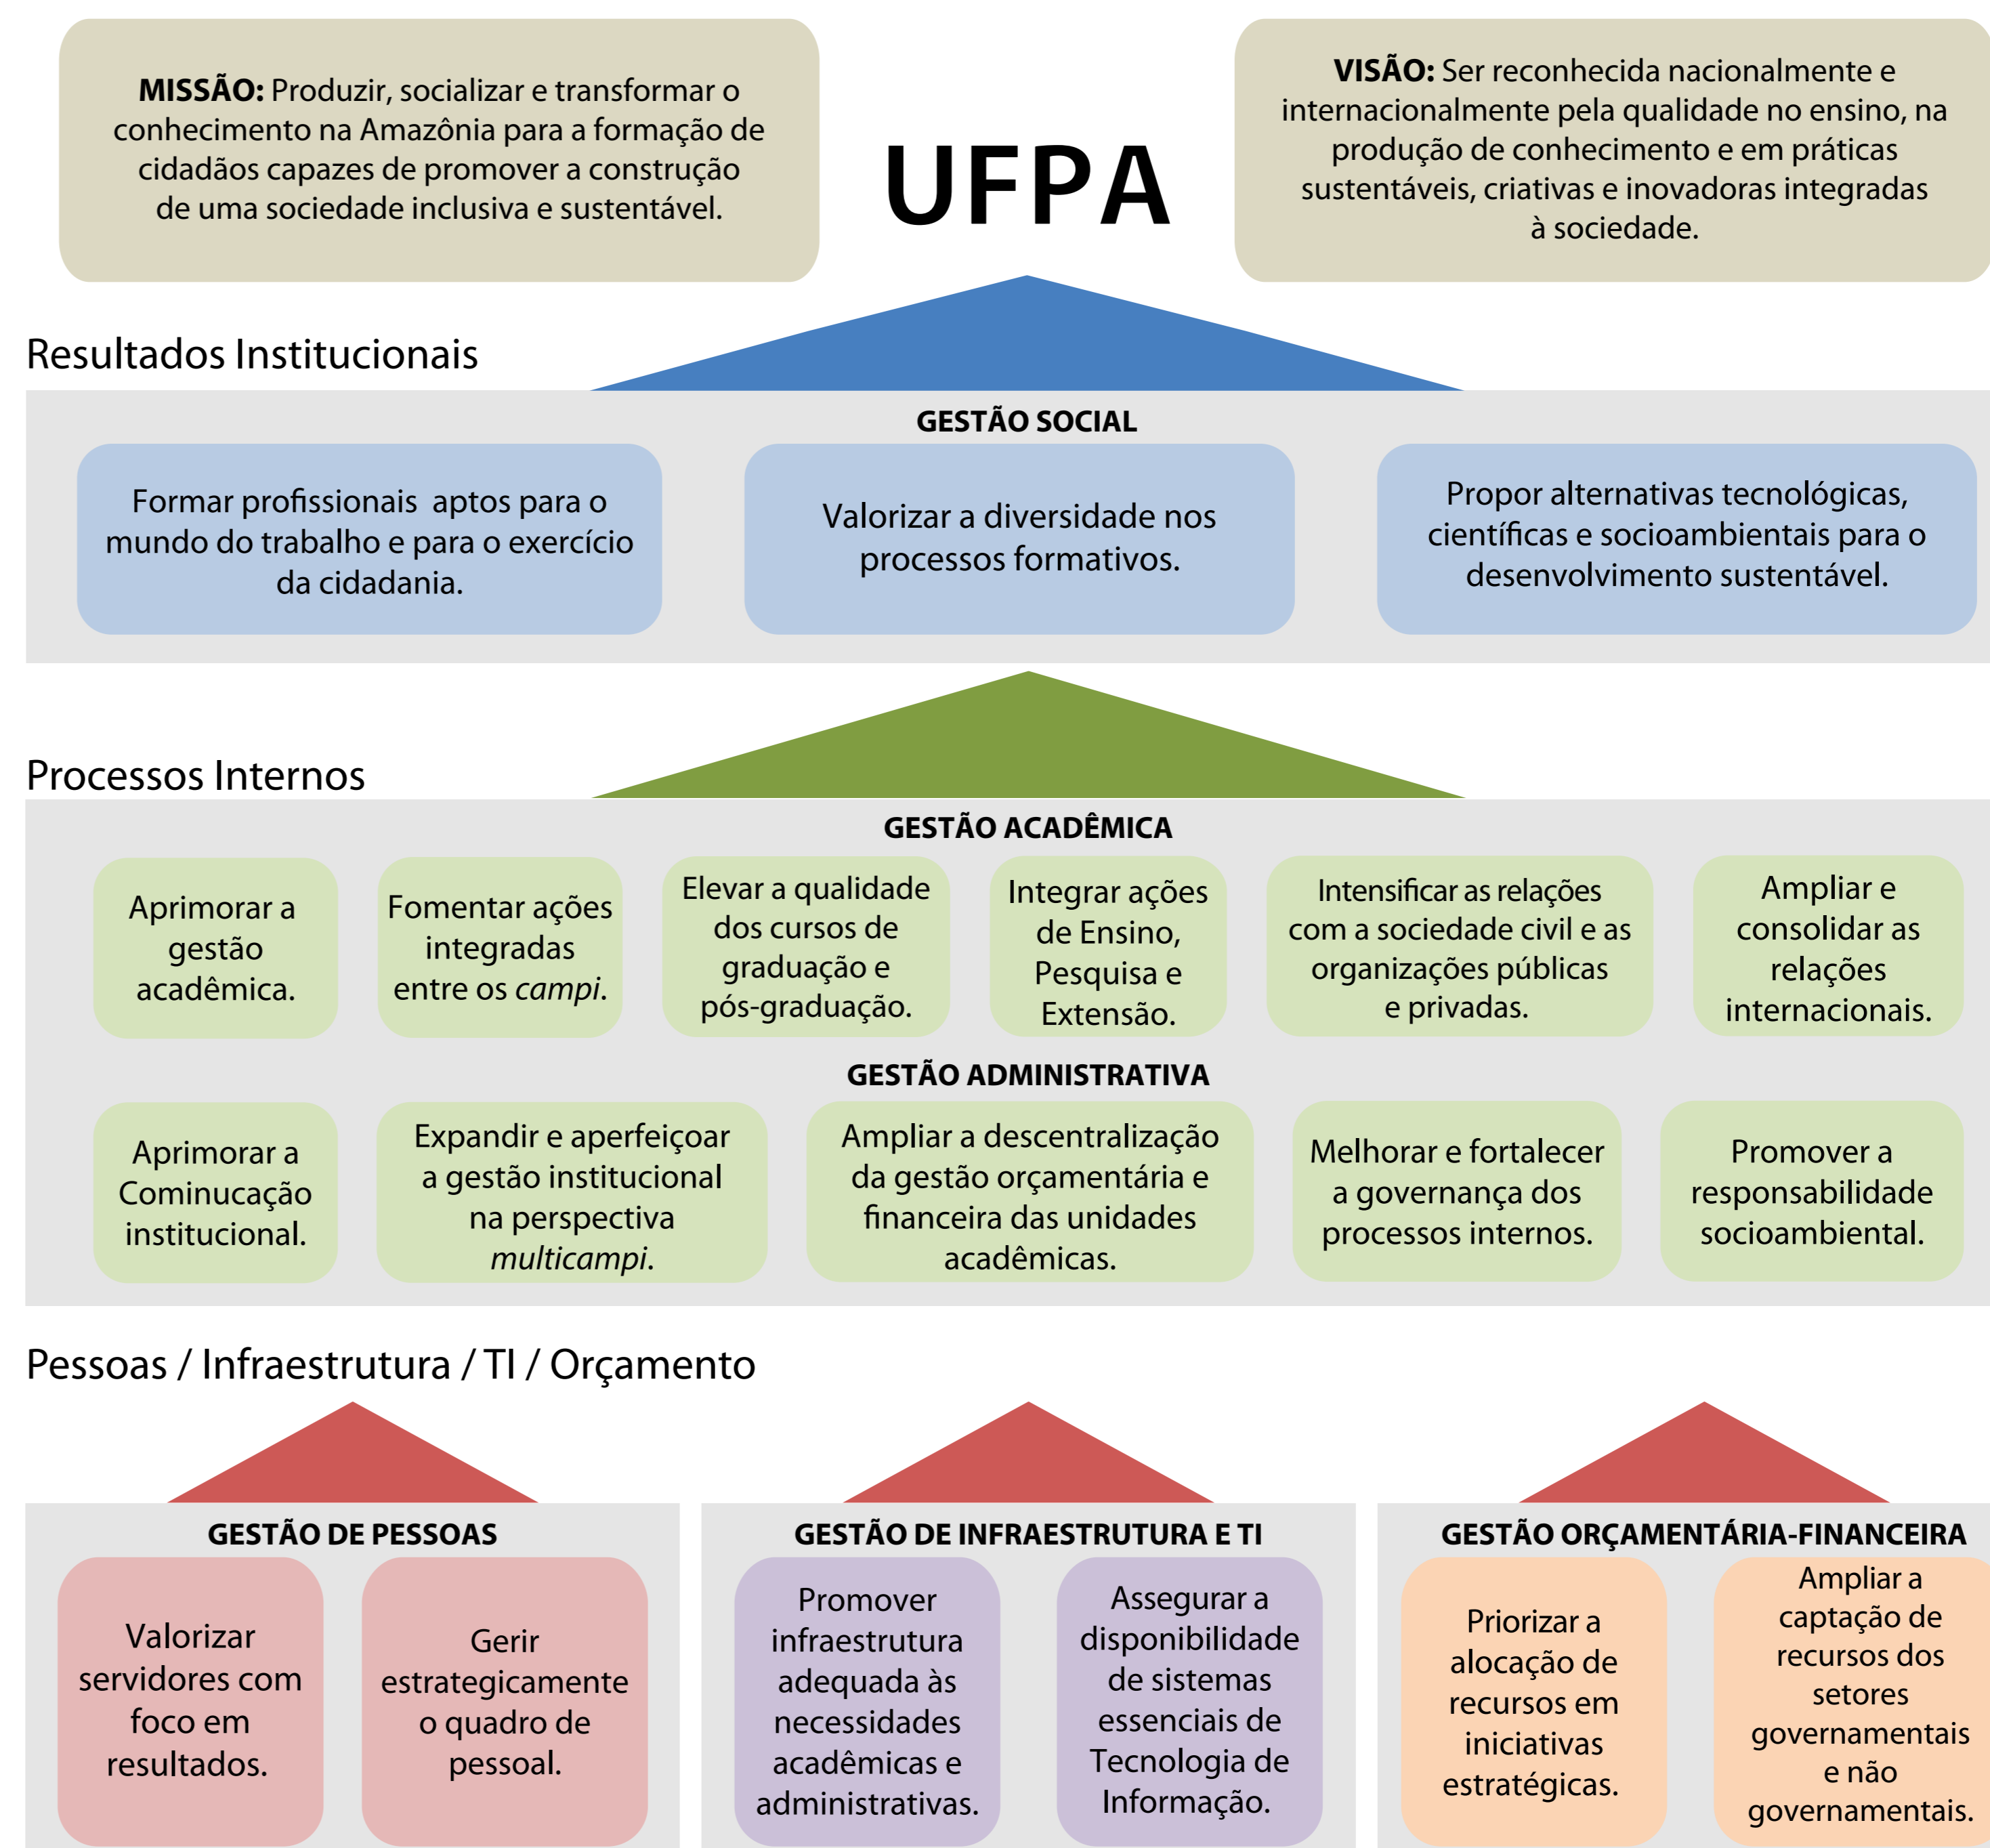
**MISSÃO:** Produzir, socializar e transformar o conhecimento na Amazônia para a formação de cidadãos capazes de promover a construção de uma sociedade inclusiva e sustentável.

UFPA

**VISÃO:** Ser reconhecida nacionalmente e internacionalmente pela qualidade no ensino, na produção de conhecimento e em práticas sustentáveis, criativas e inovadoras integradas à sociedade.

Resultados Institucionais

GESTÃO SOCIAL

Formar profissionais aptos para o mundo do trabalho e para o exercício da cidadania.

Valorizar a diversidade nos processos formativos.

Propor alternativas tecnológicas, científicas e socioambientais para o desenvolvimento sustentável.

Processos Internos

GESTÃO ACADÊMICA

Aprimorar a gestão acadêmica.

Fomentar ações integradas entre os *campi*.

Elevar a qualidade dos cursos de graduação e pós-graduação.

Integrar ações de Ensino, Pesquisa e Extensão.

Intensificar as relações com a sociedade civil e as organizações públicas e privadas.

Ampliar e consolidar as relações internacionais.

GESTÃO ADMINISTRATIVA

Aprimorar a Cominucação institucional.

Expandir e aperfeiçoar a gestão institucional na perspectiva *multicampi*.

Ampliar a descentralização da gestão orçamentária e financeira das unidades acadêmicas.

Melhorar e fortalecer a governança dos processos internos.

Promover a responsabilidade socioambiental.

Pessoas / Infraestrutura / TI / Orçamento

GESTÃO DE PESSOAS

Valorizar servidores com foco em resultados.

Gerir estrategicamente o quadro de pessoal.

GESTÃO DE INFRAESTRUTURA E TI

Promover infraestrutura adequada às necessidades acadêmicas e administrativas.

Assegurar a disponibilidade de sistemas essenciais de Tecnologia de Informação.

GESTÃO ORÇAMENTÁRIA-FINANCEIRA

Priorizar a alocação de recursos em iniciativas estratégicas.

Ampliar a captação de recursos dos setores governamentais e não governamentais.